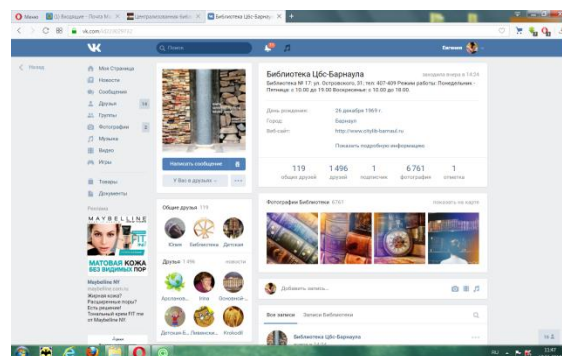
Меню | Входящие - Почта Mail | Централизованная библ | Библиотека Цбс-Барнаул | +

vk.com/id

Поиск

Евгения

< Назад

Моя Страница
Новости
Сообщения
Друзья 16
Группы
Фотографии 2
Музыка
Видео
Игры

Товары
Документы

Реклама

MAYBELLINE

МАТОВАЯ КОЖА БЕЗ ВИДИМЫХ ПОР

Maybelline NY
maybelline-stars.ru
Жирная кожа? Расширенные поры? Есть решение! Тональный крем FIT me от Maybelline NY!

Библиотека Цбс-Барнаула
заходила вчера в 14:24

Библиотека № 17, ул. Островского, 31, тел. 407-409 Режим работы: Понедельник - Пятница с 10.00 до 19.00 Воскресенье с 10.00 до 18.00.

День рождения: 26 декабря 1969 г.
Город: Барнаул
Веб-сайт: http://www.citylib-barnaul.ru

Показать подробную информацию

| 119 | 1 496 | 1 | 6 761 | 1 |
|---|---|---|---|---|
| общих друзей | друзей | подписчик | фотографии | отметка |

Написать сообщение

У Вас в друзьях

Общие друзья 119

Юлия Библиотека Детская

Друзья 1 496 новости

Арсланов... Irina Основной...

Детская Б... Ливински... Kroket8

Фотографии Библиотеки 6761
показать на карте

Добавить запись...

Все записи Записи Библиотеки

Библиотека Цбс-Барнаула

RU 13:47